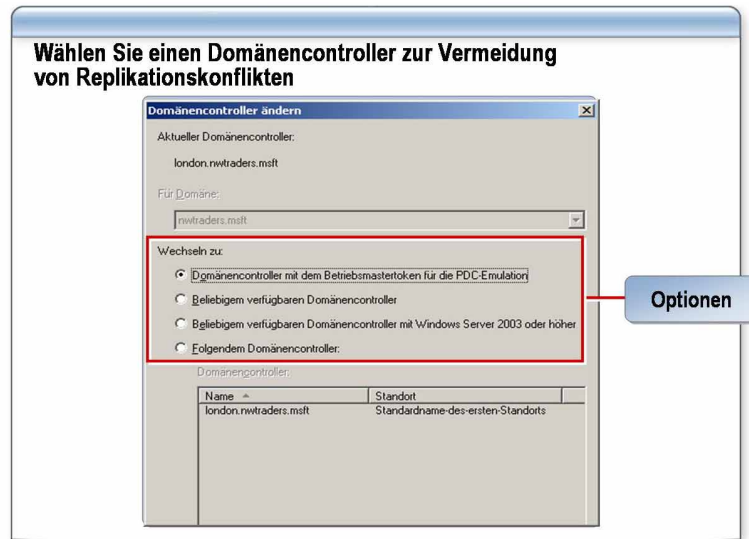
Wählen Sie einen Domänencontroller zur Vermeidung von Replikationskonflikten

Domänencontroller ändern

Aktueller Domänencontroller:

london.nwtraders.msft

Für Domäne:

nwtraders.msft

Wechseln zu:

Domänencontroller mit dem Betriebsmastertoken für die PDC-Emulation

Beliebigem verfügbaren Domänencontroller

Beliebigem verfügbaren Domänencontroller mit Windows Server 2003 oder höher

Folgendem Domänencontroller:

Domänencontroller:

| Name | Standort |
|---|---|
| london.nwtraders.msft | Standardname-des-ersten-Standorts |

Optionen